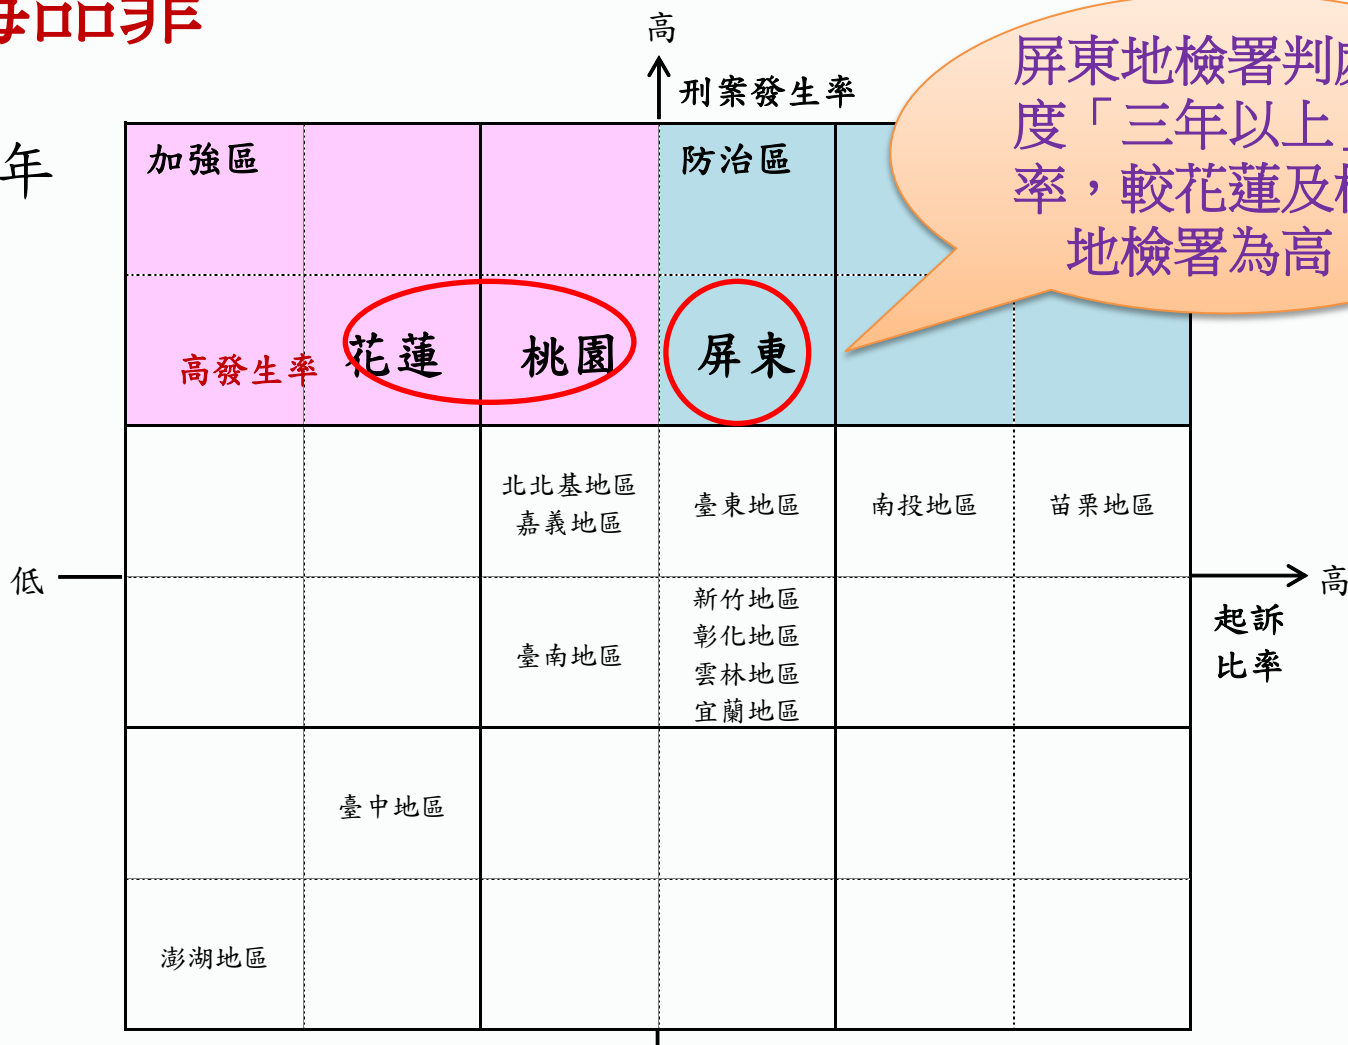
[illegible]

年

高

刑案發生率

加強區

防治區

屏東地檢署判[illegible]
度「三年以上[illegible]
率，較花蓮及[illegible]
地檢署為高

高發生率

花蓮

桃園

屏東

北北基地區
嘉義地區

臺東地區

南投地區

苗栗地區

低

高

起訴
比率

臺南地區

新竹地區
彰化地區
雲林地區
宜蘭地區

臺中地區

澎湖地區